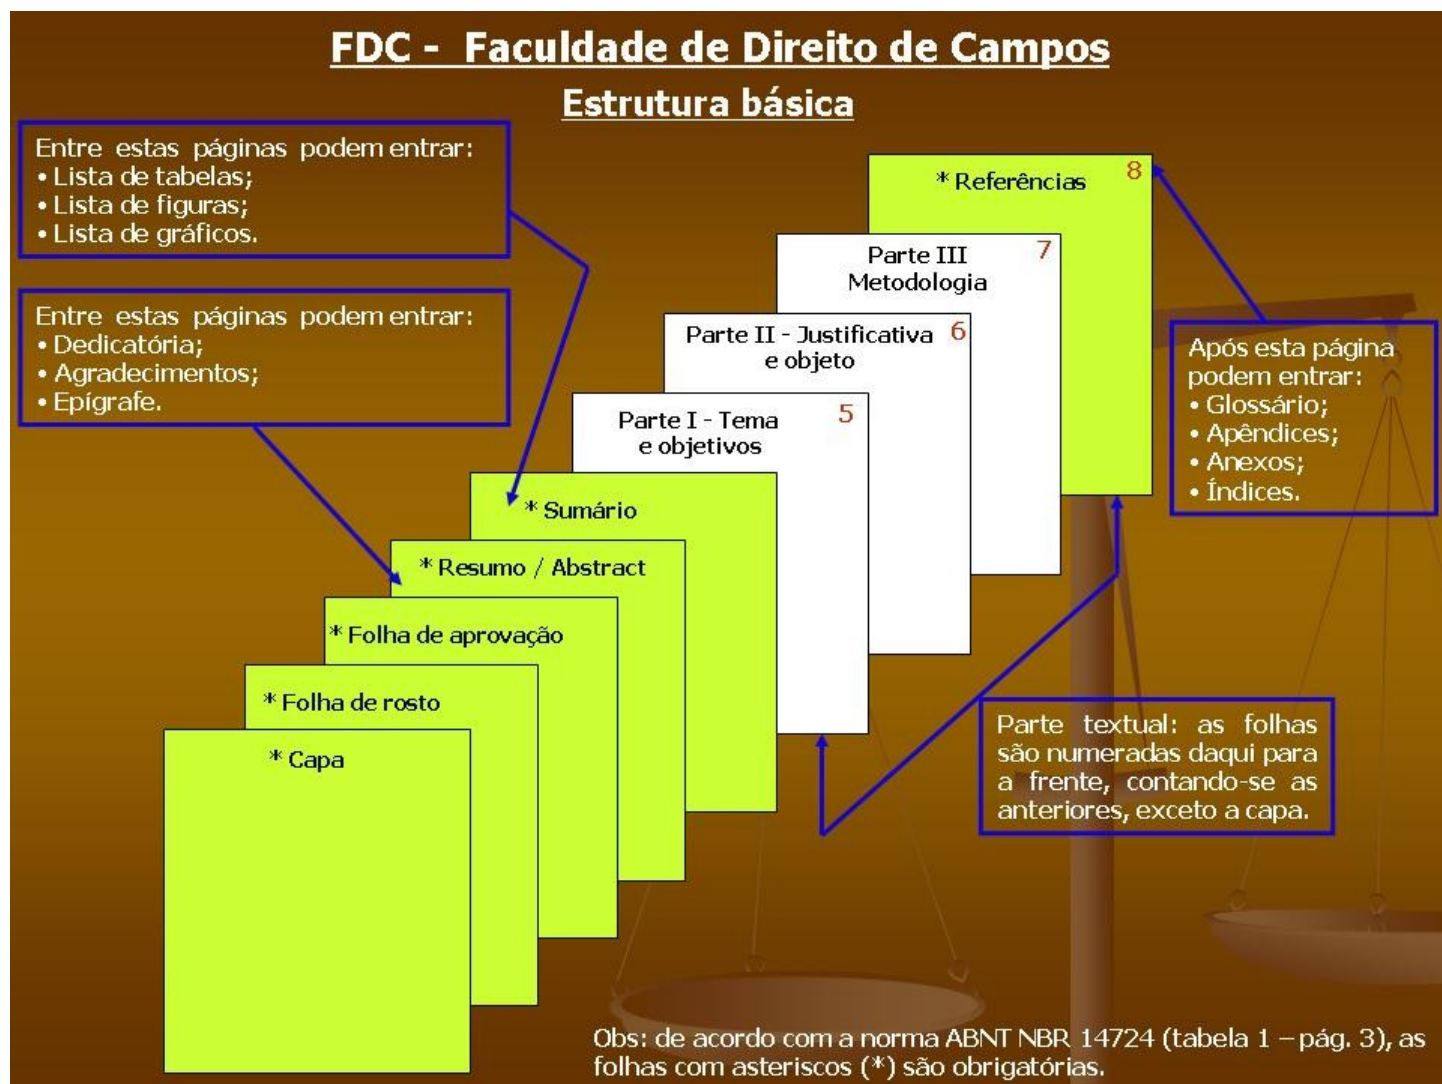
FDC - Faculdade de Direito de Campos

Estrutura básica

Entre estas páginas podem entrar:
• Lista de tabelas;
• Lista de figuras;
• Lista de gráficos.

Entre estas páginas podem entrar:
• Dedicatória;
• Agradecimentos;
• Epígrafe.

* Referências 8

Parte III Metodologia 7

Parte II - Justificativa e objeto 6

Parte I - Tema e objetivos 5

* Sumário

* Resumo / Abstract

* Folha de aprovação

* Folha de rosto

* Capa

Após esta página podem entrar:
• Glossário;
• Apêndices;
• Anexos;
• Índices.

Parte textual: as folhas são numeradas daqui para a frente, contando-se as anteriores, exceto a capa.

Obs: de acordo com a norma ABNT NBR 14724 (tabela 1 – pág. 3), as folhas com asteriscos (*) são obrigatórias.